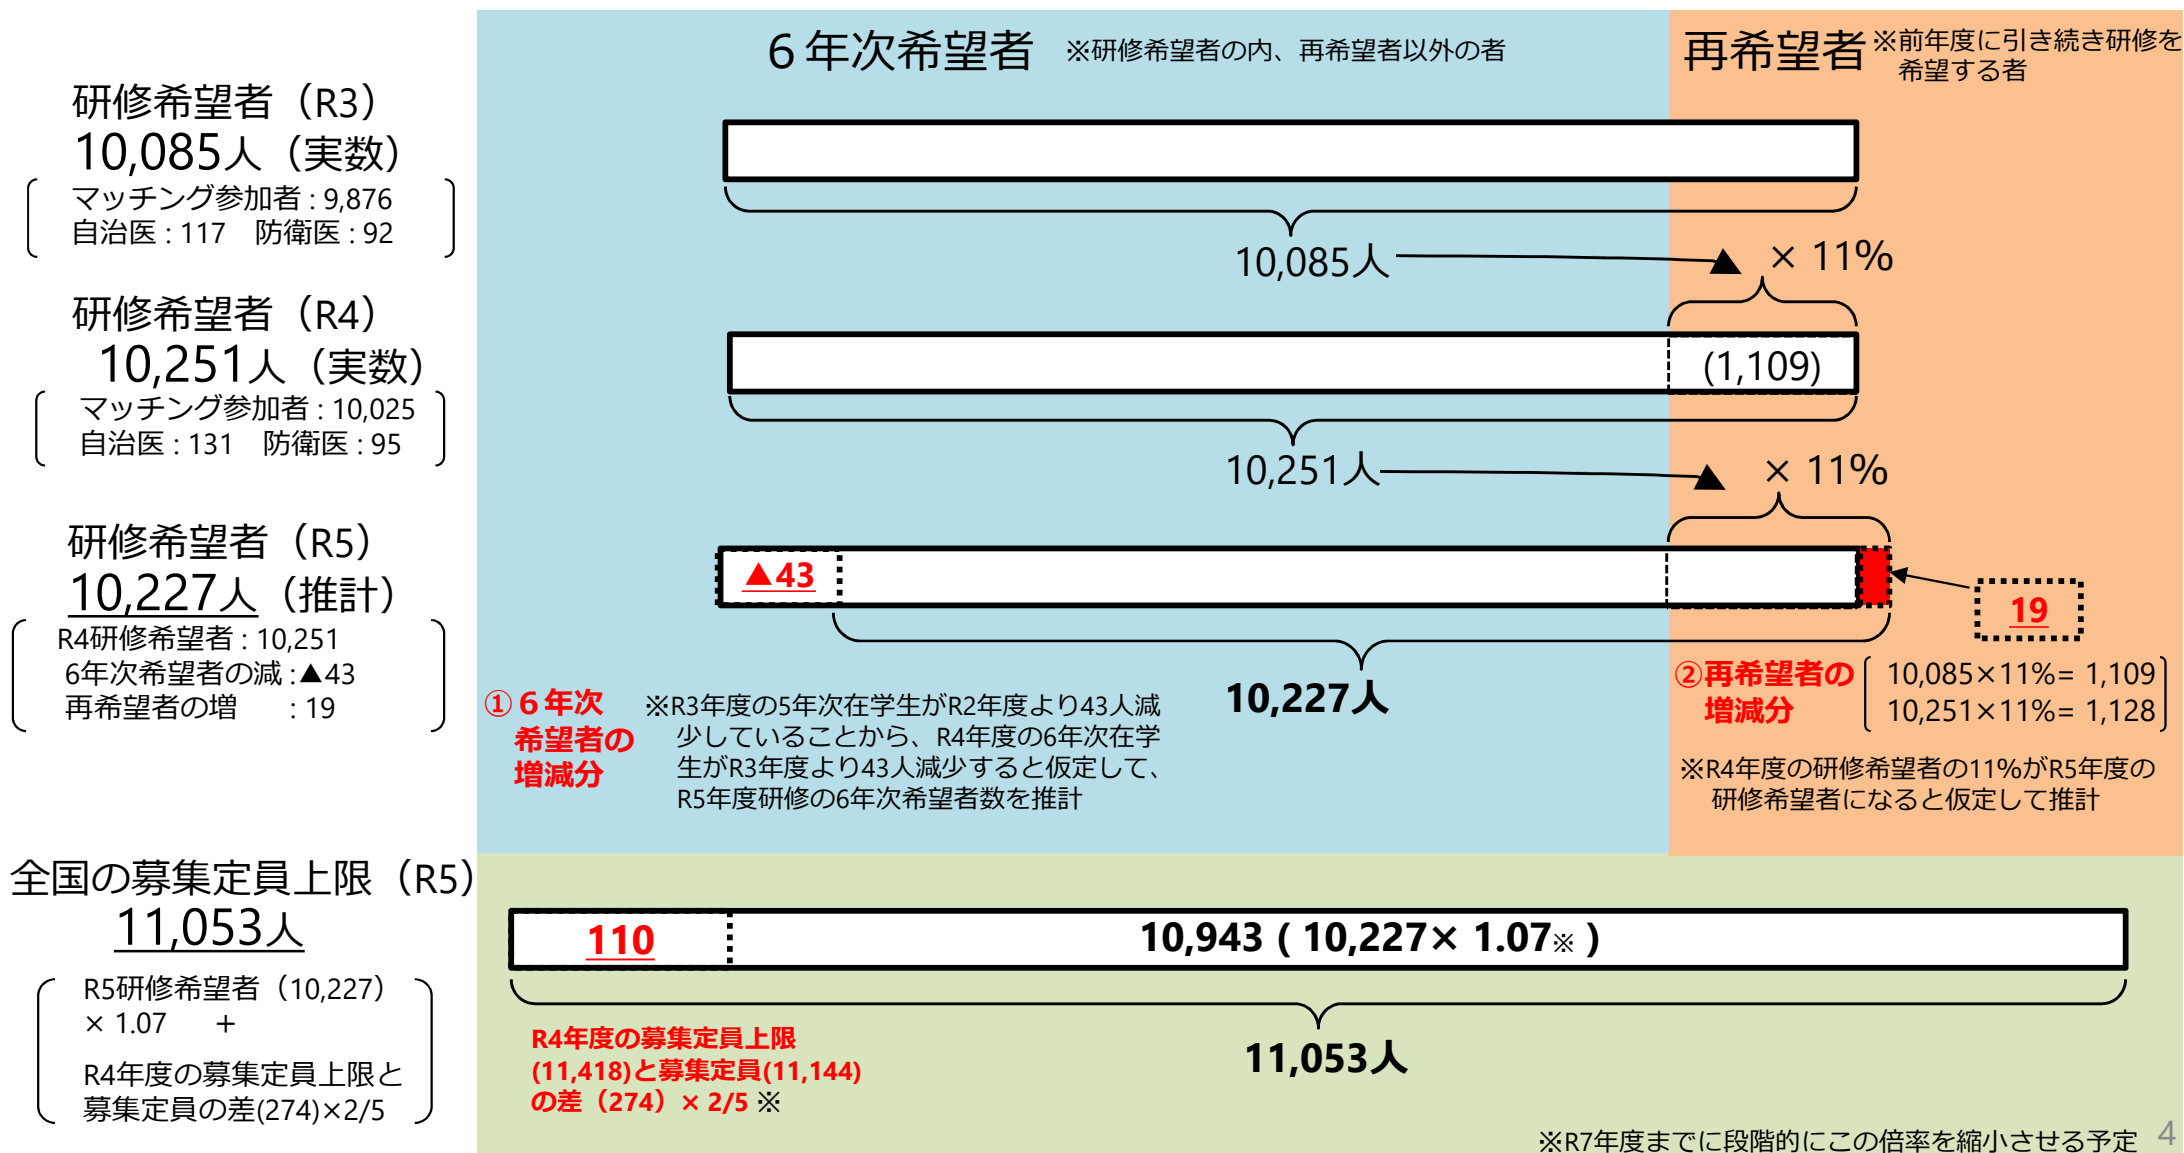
研修希望者（R3）
10,085人（実数）
マッチング参加者：9,876
自治医：117　防衛医：92

研修希望者（R4）
10,251人（実数）
マッチング参加者：10,025
自治医：131　防衛医：95

研修希望者（R5）
10,227人（推計）
R4研修希望者：10,251
6年次希望者の減：▲43
再希望者の増　：19

6年次希望者　※研修希望者の内、再希望者以外の者

再希望者　※前年度に引き続き研修を希望する者

10,085人

× 11%

(1,109)

10,251人

× 11%

▲43

19

10,227人

①6年次希望者の増減分

※R3年度の5年次在学生がR2年度より43人減少していることから、R4年度の6年次在学生がR3年度より43人減少すると仮定して、R5年度研修の6年次希望者数を推計

②再希望者の増減分

10,085×11%= 1,109
10,251×11%= 1,128

※R4年度の研修希望者の11%がR5年度の研修希望者になると仮定して推計

全国の募集定員上限（R5）
11,053人
R5研修希望者（10,227）× 1.07　＋
R4年度の募集定員上限と募集定員の差(274)×2/5

110

10,943 ( 10,227× 1.07※ )

R4年度の募集定員上限(11,418)と募集定員(11,144)の差（274）× 2/5 ※

11,053人

※R7年度までに段階的にこの倍率を縮小させる予定　4